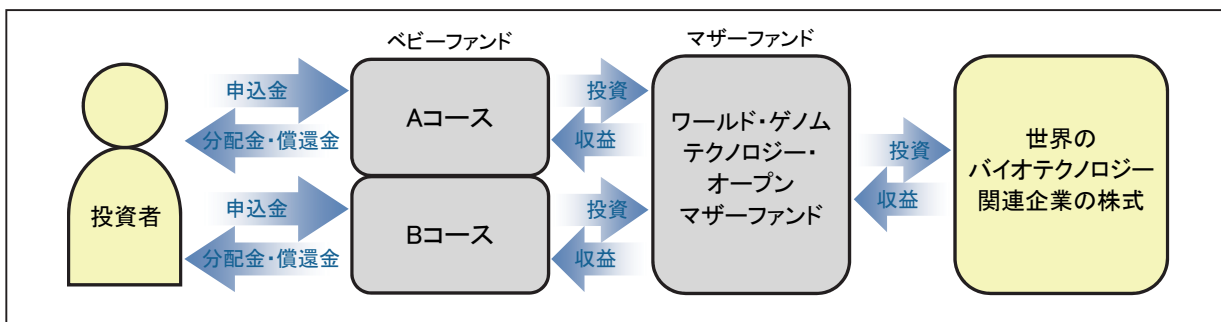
ベビーファンド

マザーファンド

投資者

申込金

分配金・償還金

申込金

分配金・償還金

Aコース

Bコース

投資

収益

投資

収益

ワールド・ゲノム
テクノロジー・
オープン
マザーファンド

投資

収益

世界の
バイオテクノロジー
関連企業の株式